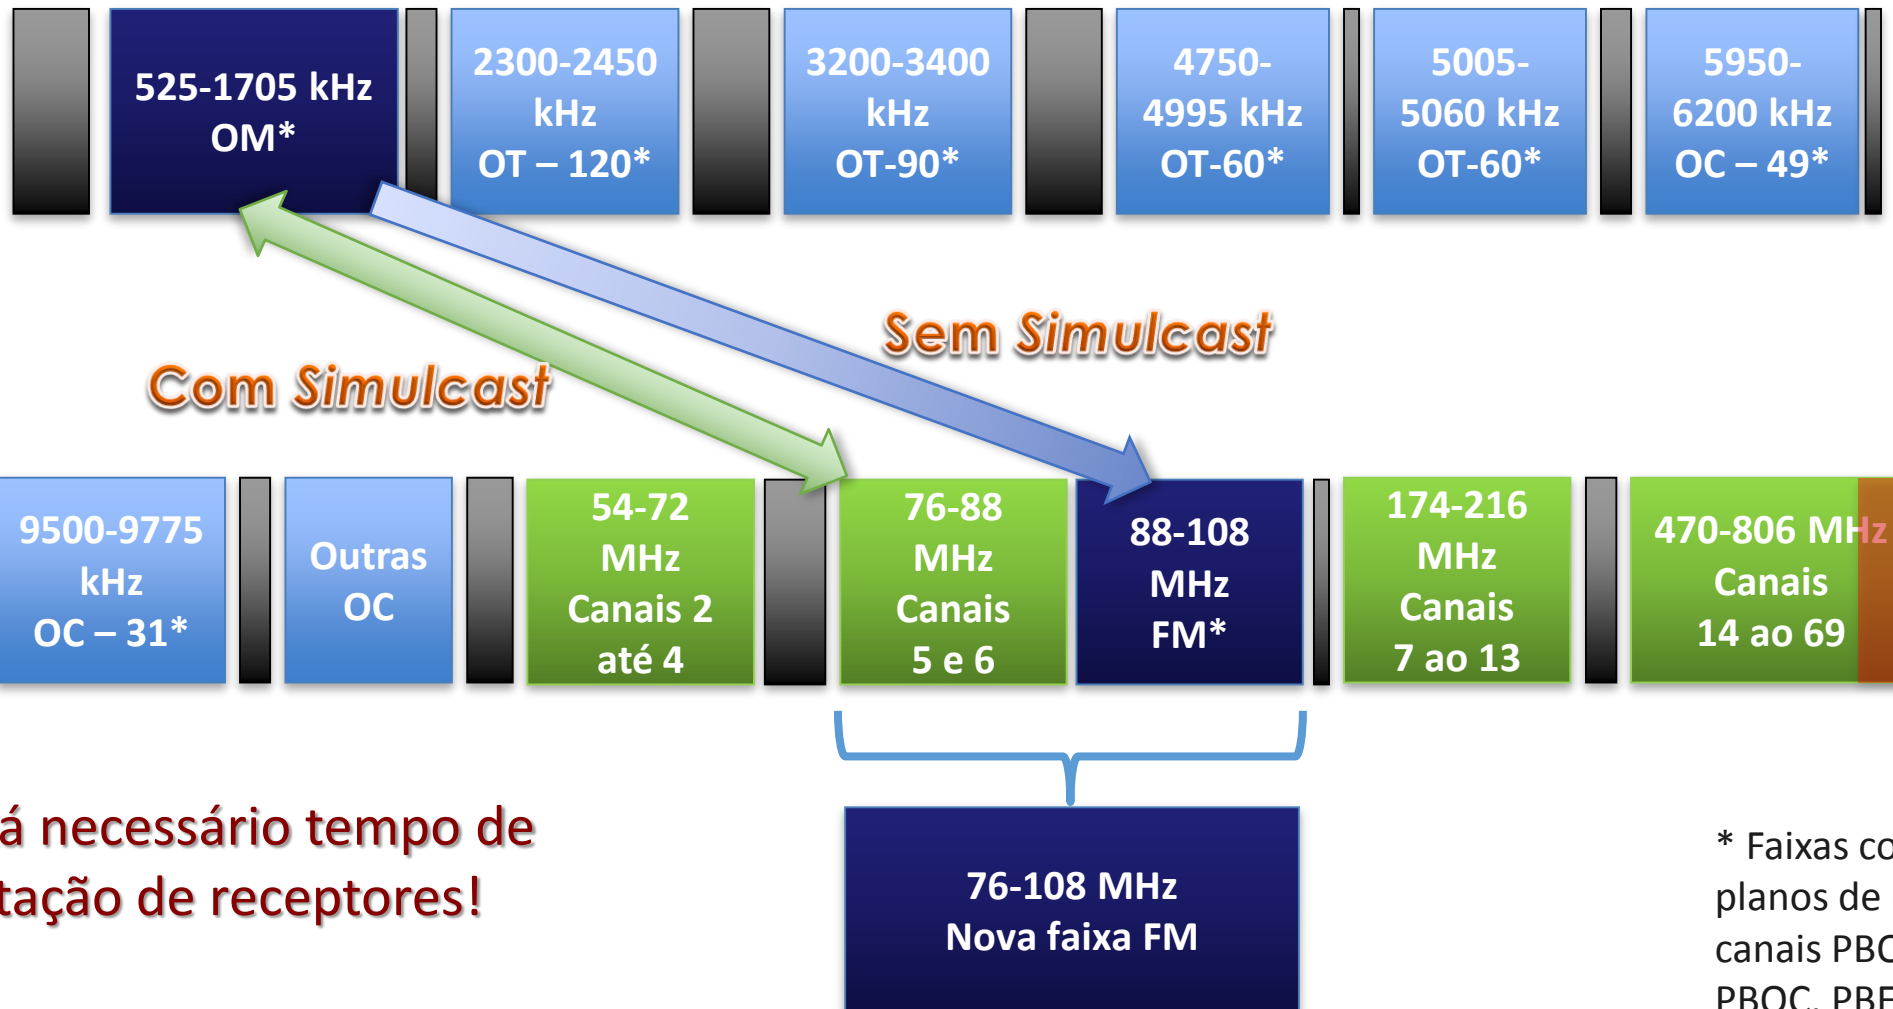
525-1705 kHz
OM*

2300-2450 kHz
OT – 120*

3200-3400 kHz
OT-90*

4750-4995 kHz
OT-60*

5005-5060 kHz
OT-60*

5950-6200 kHz
OC – 49*

Sem Simulcast

Com Simulcast

9500-9775 kHz
OC – 31*

Outras OC

54-72 MHz
Canais 2 até 4

76-88 MHz
Canais 5 e 6

88-108 MHz
FM*

174-216 MHz
Canais 7 ao 13

470-806 MHz
Canais 14 ao 69

á necessário tempo de
tação de receptores!

76-108 MHz
Nova faixa FM

* Faixas co
planos de
canais PBC
PBOC, PBF